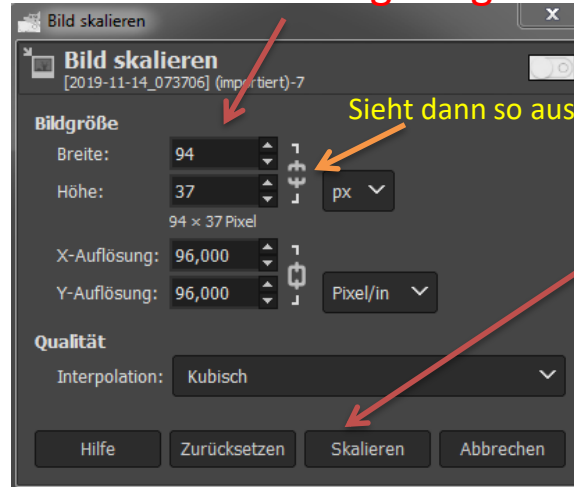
Bild skalieren

Bild skalieren
[2019-11-14_073706] (importiert)-7

Sieht dann so aus

Bildgröße
Breite: 94
Höhe: 37 px
94 × 37 Pixel
X-Auflösung: 96,000
Y-Auflösung: 96,000 Pixel/in

Qualität
Interpolation: Kubisch

Hilfe | Zurücksetzen | Skalieren | Abbrechen